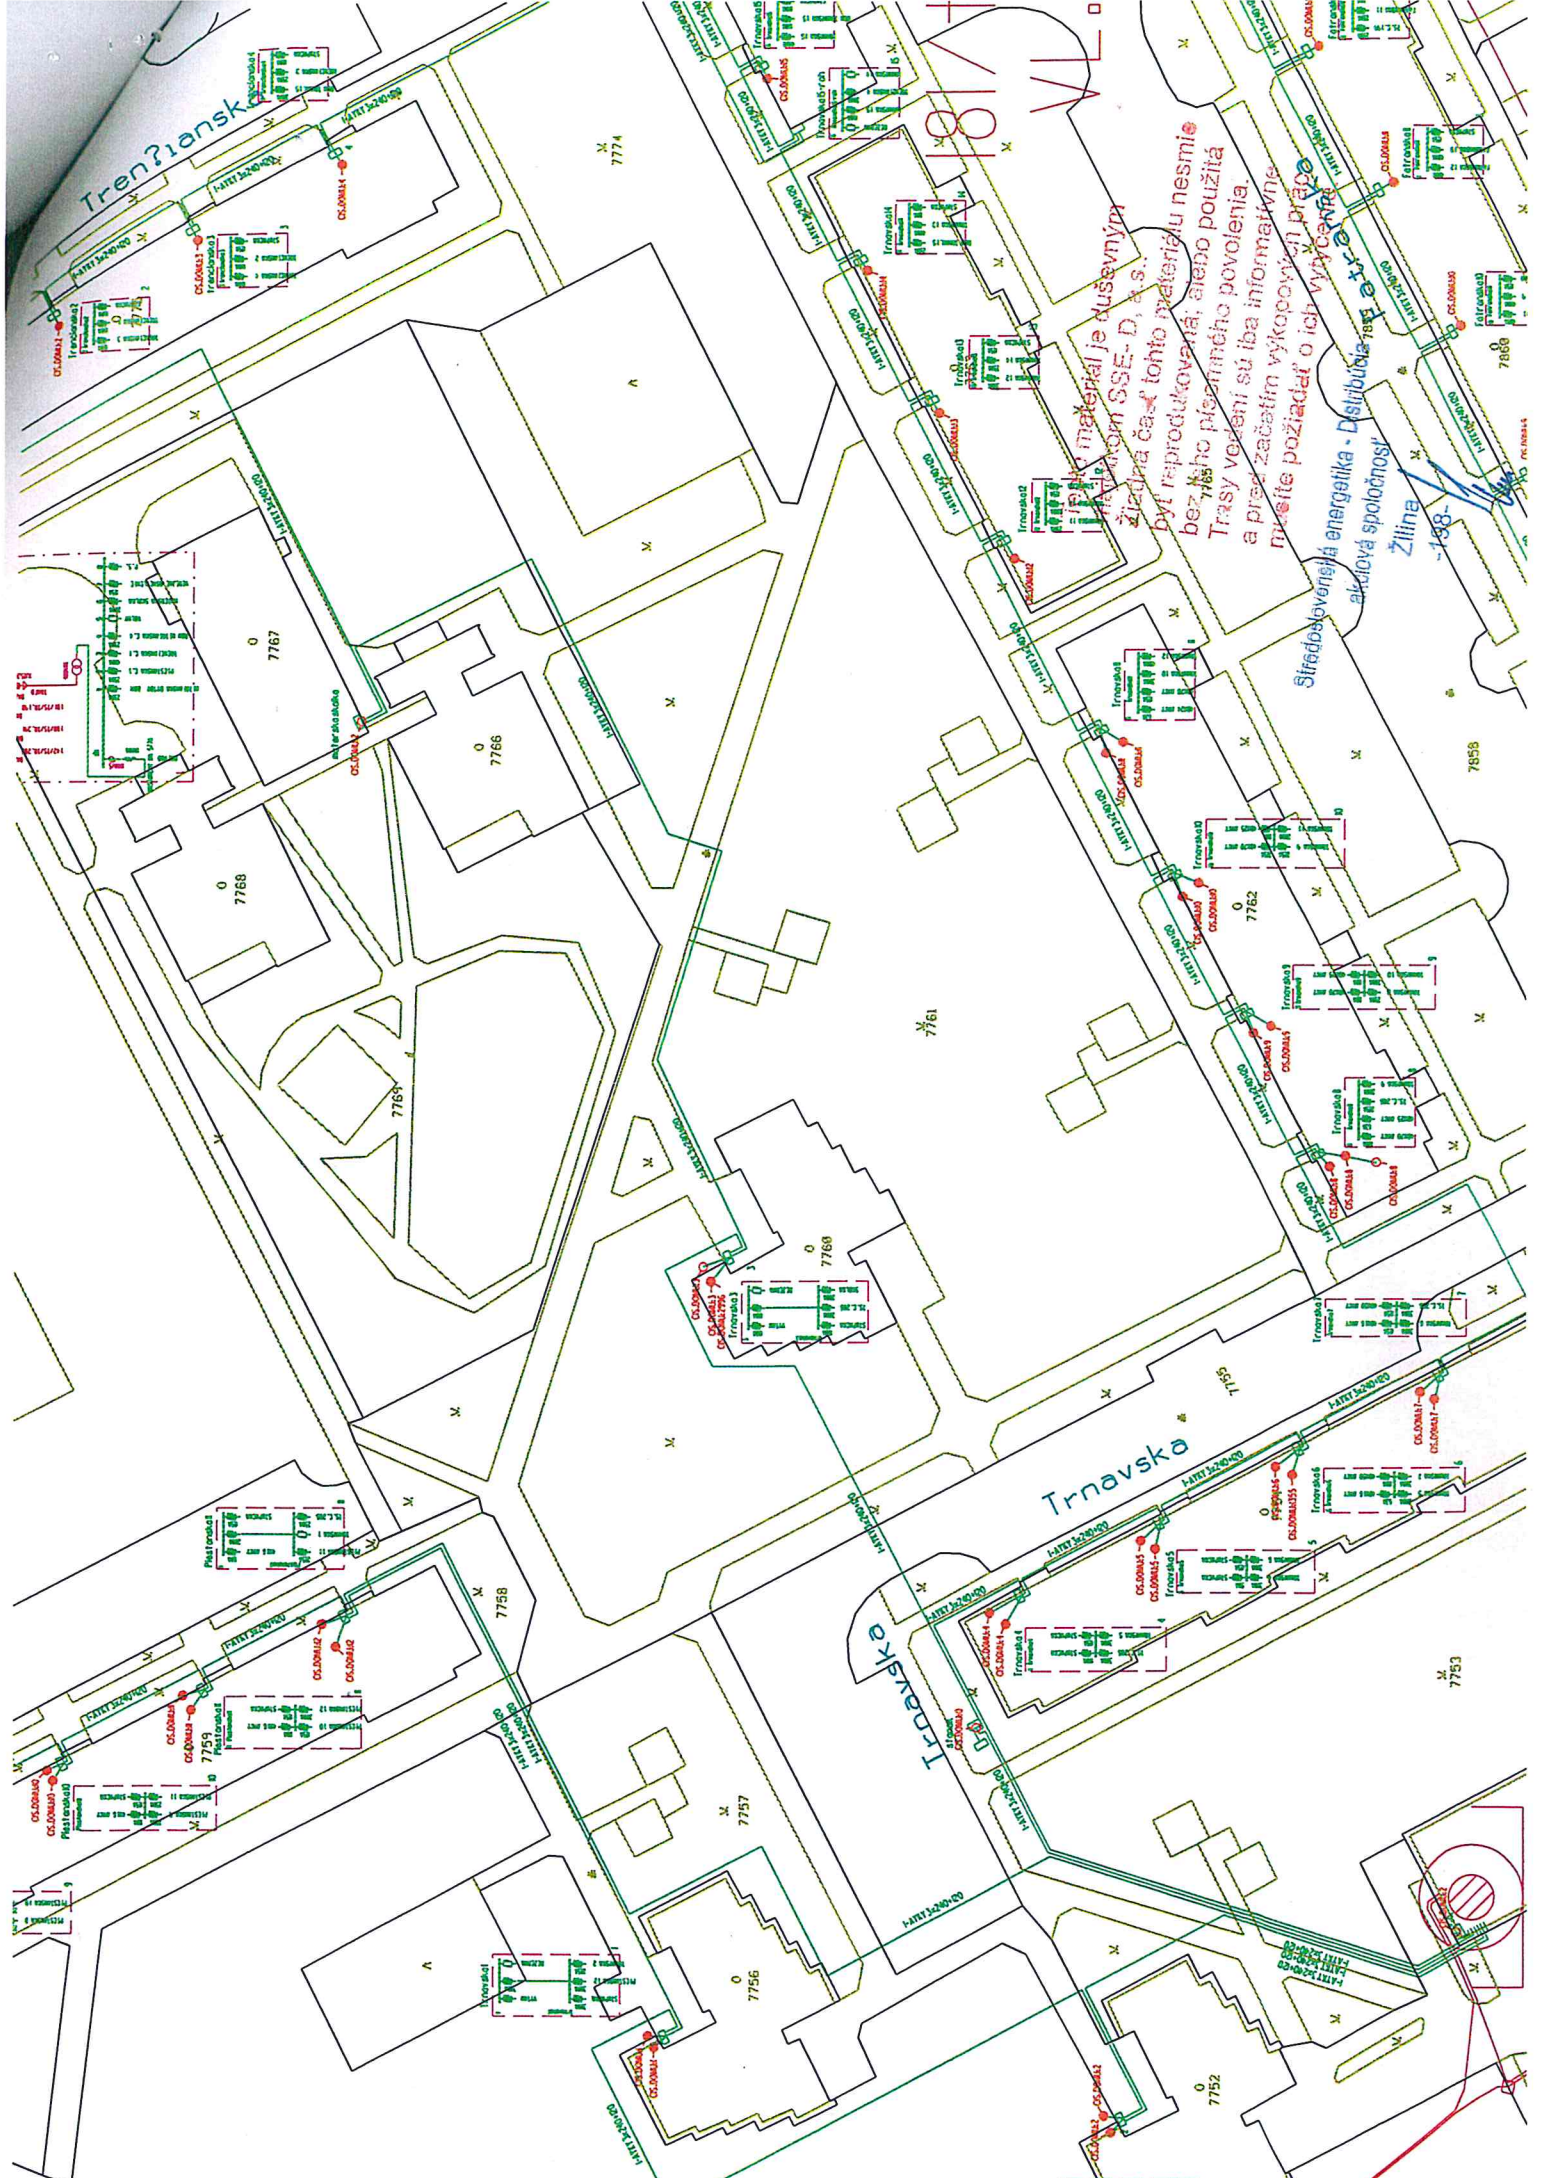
Tren?ianska

Trnavska

Trnavska

Tatranská

Fatranská

7774

7767

7766

7768

7769

7761

7762

7765

7760

7758

7759

7757

7756

7755

7753

7752

7858

7860

1-AYKY 3x240+120

1-AYKY 3x240+120

1-AYKY 3x240+120

1-AYKY 3x240+120

1-AYKY 3x240+120

1-AYKY 3x240+120

1-AYKY 3x240+120

1-AYKY 3x240+120

Trnavská4

Trnavská5

Trnavská6

Trnavská3

Trnavská8

Trnavská9

Trnavská10

Trnavská12

Trnavská13

Trnavská14

Trnavská1

Plzenská10

Plzenská2

Trenčianska2

Trenčianska3

Fatranská8

Fatranská10

OS.DOMA14

OS.DOMA15

OS.DOMA16

OS.DOMA17

OS.DOMA12

OS.DOMA13

OS.DOMA10

OS.DOMA18

OS.DOMA19

OS.DOMA2

materskaskolka

VL

Tento materiál je duševným vlastníctvom SSE- D, a.s. Žiadna časť tohto materiálu nesmie byť reprodukovaná, alebo použitá bez jeho písomného povolenia. Trasy vedení sú iba informatívne a pred začatím výkopových prác musíte požiadať o ich vytýčenie.

Stredoslovenská energetika - Distribúcia, akciová spoločnosť Žilina

-138-